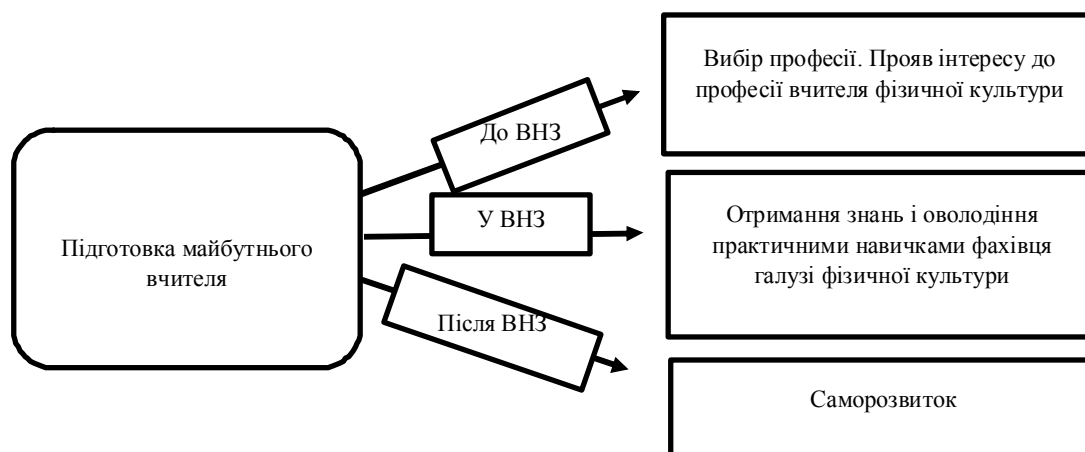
Підготовка майбутнього вчителя

До ВНЗ

У ВНЗ

Після ВНЗ

Вибір професії. Прояв інтересу до професії вчителя фізичної культури

Отримання знань і оволодіння практичними навичками фахівця галузі фізичної культури

Саморозвиток